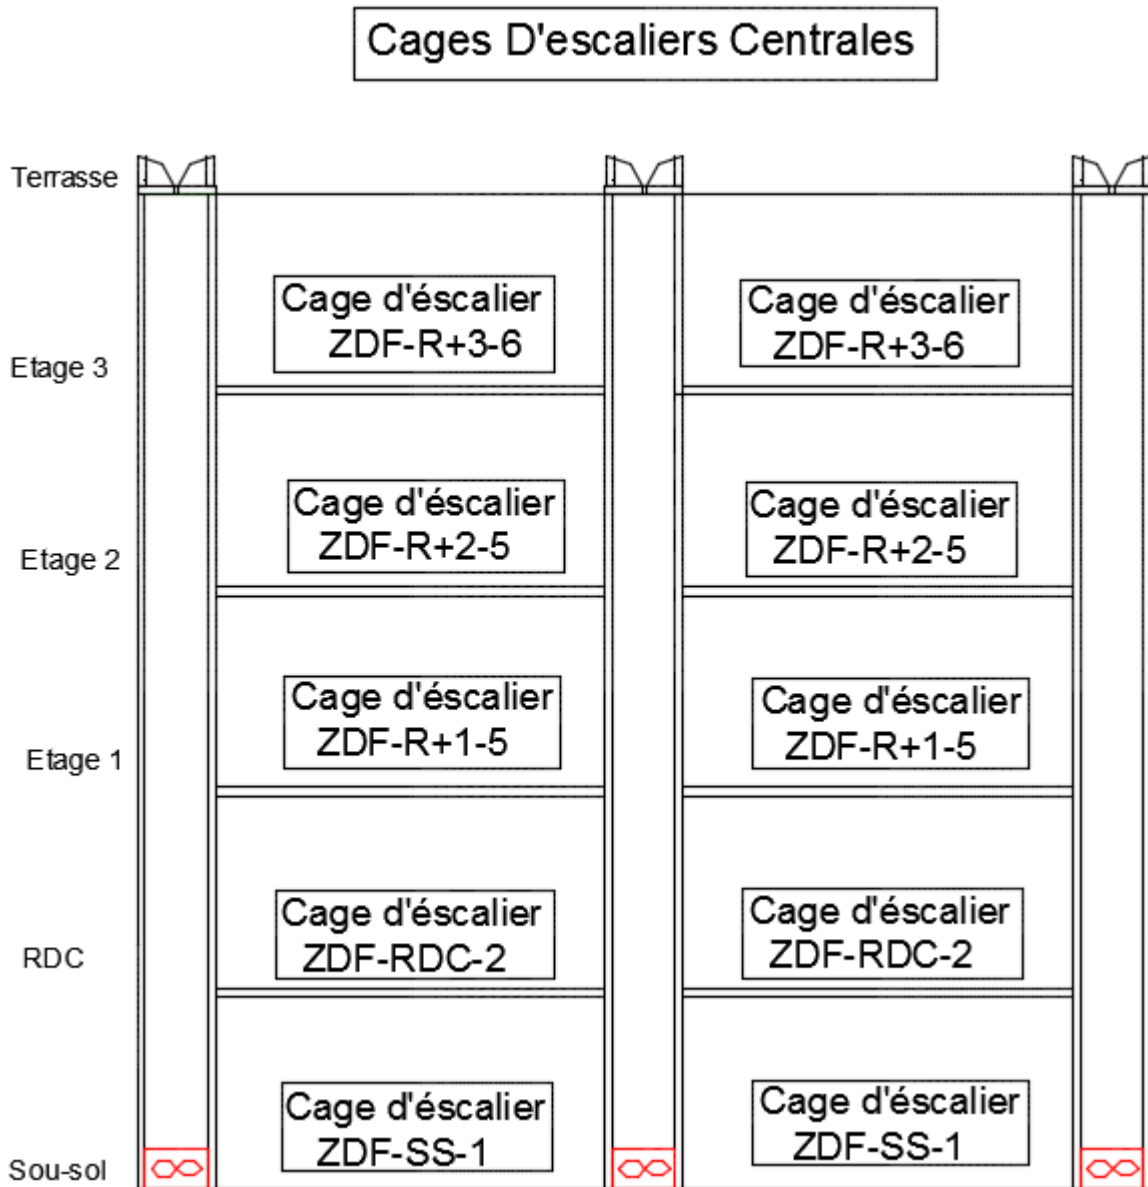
Cages D'escaliers Centrales

Terrasse

Cage d'éscalier
ZDF-R+3-6

Cage d'éscalier
ZDF-R+3-6

Etage 3

Cage d'éscalier
ZDF-R+2-5

Cage d'éscalier
ZDF-R+2-5

Etage 2

Cage d'éscalier
ZDF-R+1-5

Cage d'éscalier
ZDF-R+1-5

Etage 1

Cage d'éscalier
ZDF-RDC-2

Cage d'éscalier
ZDF-RDC-2

RDC

Cage d'éscalier
ZDF-SS-1

Cage d'éscalier
ZDF-SS-1

Sou-sol